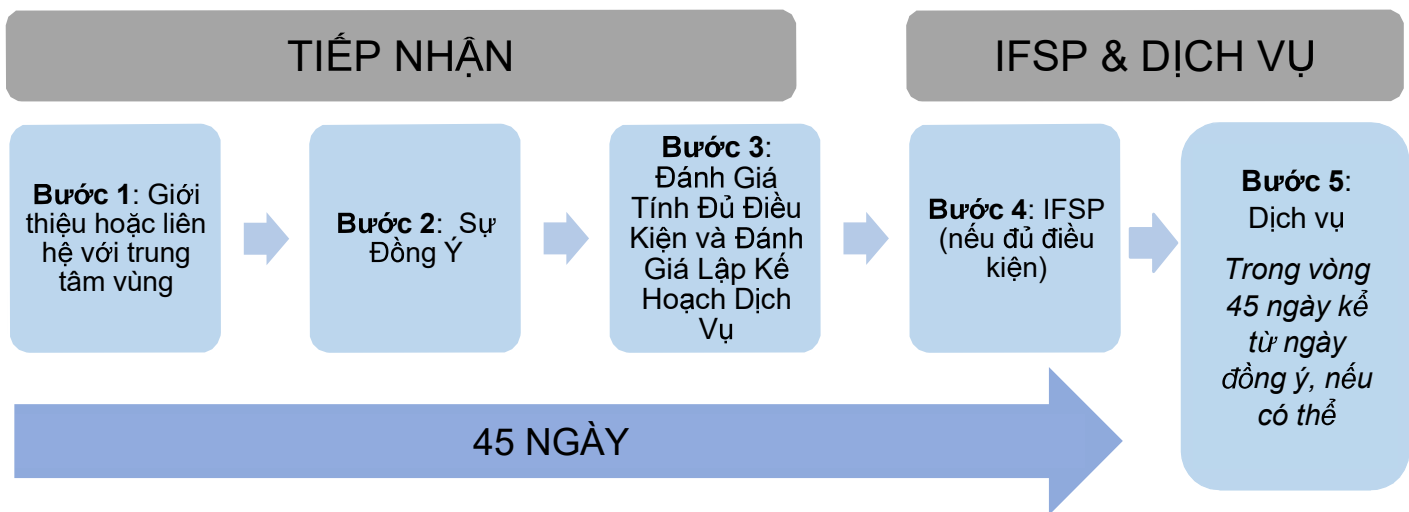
TIẾP NHẬN

IFSP & DỊCH VỤ

**Bước 1**: Giới thiệu hoặc liên hệ với trung tâm vùng

**Bước 2**: Sự Đồng Ý

**Bước 3**: Đánh Giá Tính Đủ Điều Kiện và Đánh Giá Lập Kế Hoạch Dịch Vụ

**Bước 4**: IFSP (nếu đủ điều kiện)

**Bước 5**: Dịch vụ

*Trong vòng 45 ngày kể từ ngày đồng ý, nếu có thể*

45 NGÀY